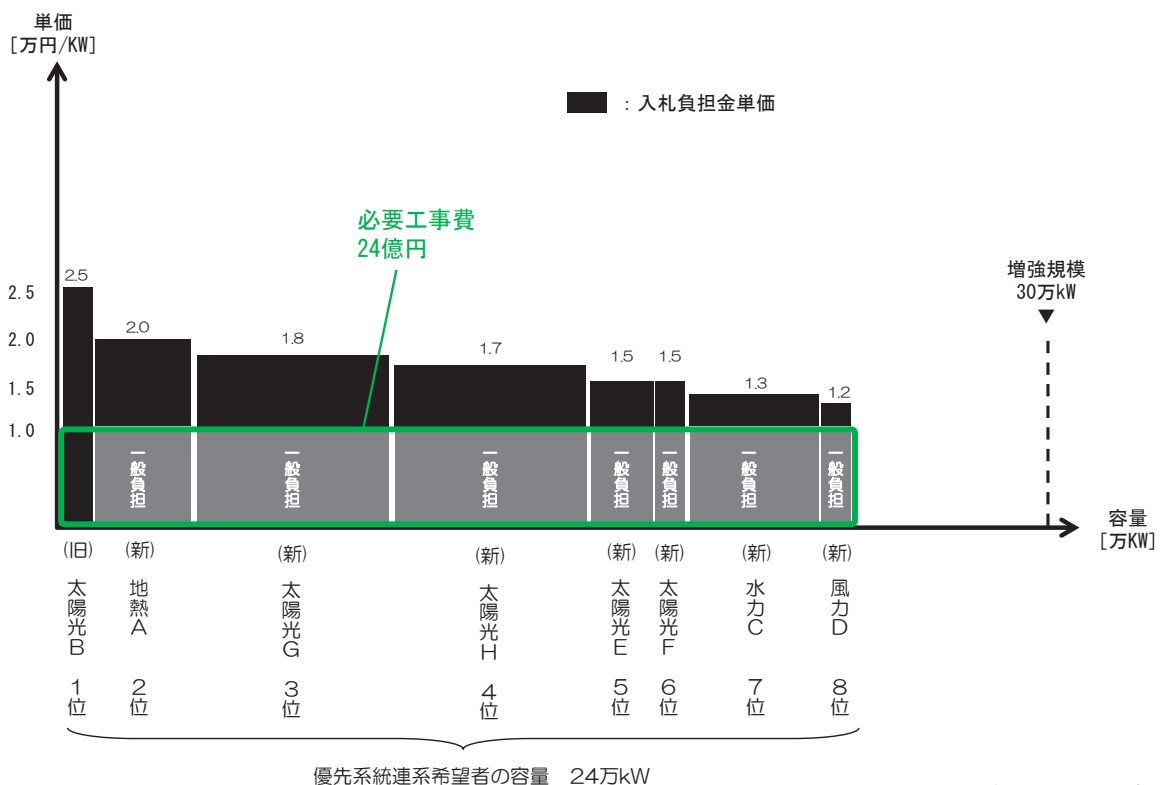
単価
[万円/KW]

■ ：入札負担金単価

必要工事費
24億円

増強規模
30万kW

2.5
2.0
1.5
1.0

2.5
2.0
1.8
1.7
1.5
1.5
1.3
1.2

一般負担
一般負担
一般負担
一般負担
一般負担
一般負担
一般負担

容量
[万KW]

(旧) 太陽光B 1位
(新) 地熱A 2位
(新) 太陽光G 3位
(新) 太陽光H 4位
(新) 太陽光E 5位
(新) 太陽光F 6位
(新) 水力C 7位
(新) 風力D 8位

優先系統連系希望者の容量　24万kW